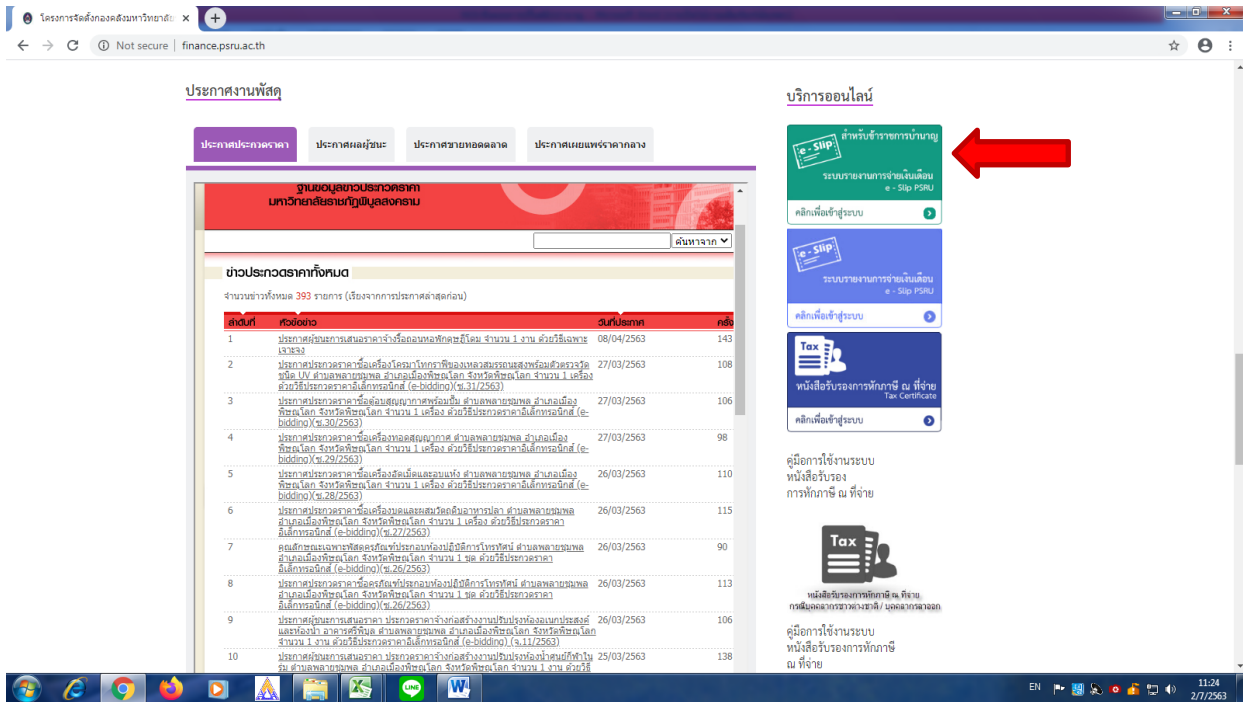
โครงการจัดตั้งกองคลังมหาวิทยาลัย ×

Not secure | finance.psru.ac.th

ประกาศงานพัสดุ

ประกาศประกวดราคา | ประกาศผลผู้ชนะ | ประกาศขายทอดตลาด | ประกาศเผยแพร่ราคากลาง

ฐานข้อมูลข่าวประกวดราคา
มหาวิทยาลัยราชภัฏพิบูลสงคราม

ค้นหาจาก

ข่าวประกวดราคาทั้งหมด

จำนวนข่าวทั้งหมด 393 รายการ (เรียงจากการประกาศล่าสุดก่อน)

| ลำดับที่ | หัวข้อข่าว | วันที่ประกาศ | ครั้ง |
|---|---|---|---|
| 1 | ประกาศผู้ชนะการเสนอราคาจ้างซื้อถอนหอพักคุชชี่โดม จำนวน 1 งาน ด้วยวิธีเฉพาะเจาะจง | 08/04/2563 | 143 |
| 2 | ประกาศประกวดราคาซื้อเครื่องโคมฟาโทกราฟิชองเหลวสมรรถนะสูงพร้อมตัวตรวจวัดชนิด UV ตำบลพลายชุมพล อำเภอเมืองพิษณุโลก จังหวัดพิษณุโลก จำนวน 1 เครื่อง ด้วยวิธีประกวดราคาอิเล็กทรอนิกส์ (e-bidding)(ซ.31/2563) | 27/03/2563 | 108 |
| 3 | ประกาศประกวดราคาซื้ออ้อมสุญญากาศพร้อมปั๊ม ตำบลพลายชุมพล อำเภอเมืองพิษณุโลก จังหวัดพิษณุโลก จำนวน 1 เครื่อง ด้วยวิธีประกวดราคาอิเล็กทรอนิกส์ (e-bidding)(ซ.30/2563) | 27/03/2563 | 106 |
| 4 | ประกาศประกวดราคาซื้อเครื่องทอดสุญญากาศ ตำบลพลายชุมพล อำเภอเมืองพิษณุโลก จังหวัดพิษณุโลก จำนวน 1 เครื่อง ด้วยวิธีประกวดราคาอิเล็กทรอนิกส์ (e-bidding)(ซ.29/2563) | 27/03/2563 | 98 |
| 5 | ประกาศประกวดราคาซื้อเครื่องอัดเม็ดและอบแห้ง ตำบลพลายชุมพล อำเภอเมืองพิษณุโลก จังหวัดพิษณุโลก จำนวน 1 เครื่อง ด้วยวิธีประกวดราคาอิเล็กทรอนิกส์ (e-bidding)(ซ.28/2563) | 26/03/2563 | 110 |
| 6 | ประกาศประกวดราคาซื้อเครื่องบดและผสมวัตถุดิบอาหารปลา ตำบลพลายชุมพล อำเภอเมืองพิษณุโลก จังหวัดพิษณุโลก จำนวน 1 เครื่อง ด้วยวิธีประกวดราคาอิเล็กทรอนิกส์ (e-bidding)(ซ.27/2563) | 26/03/2563 | 115 |
| 7 | คุณลักษณะเฉพาะพัสดุครุภัณฑ์ประกอบห้องปฏิบัติการโทรทัศน์ ตำบลพลายชุมพล อำเภอเมืองพิษณุโลก จังหวัดพิษณุโลก จำนวน 1 ชุด ด้วยวิธีประกวดราคาอิเล็กทรอนิกส์ (e-bidding)(ซ.26/2563) | 26/03/2563 | 90 |
| 8 | ประกาศประกวดราคาซื้อครุภัณฑ์ประกอบห้องปฏิบัติการโทรทัศน์ ตำบลพลายชุมพล อำเภอเมืองพิษณุโลก จังหวัดพิษณุโลก จำนวน 1 ชุด ด้วยวิธีประกวดราคาอิเล็กทรอนิกส์ (e-bidding)(ซ.26/2563) | 26/03/2563 | 113 |
| 9 | ประกาศผู้ชนะการเสนอราคา ประกวดราคาจ้างก่อสร้างงานปรับปรุงห้องอเนกประสงค์และห้องน้ำ อาคารศรีพิมล ตำบลพลายชุมพล อำเภอเมืองพิษณุโลก จังหวัดพิษณุโลก จำนวน 1 งาน ด้วยวิธีประกวดราคาอิเล็กทรอนิกส์ (e-bidding) (จ.11/2563) | 26/03/2563 | 106 |
| 10 | ประกาศผู้ชนะการเสนอราคา ประกวดราคาจ้างก่อสร้างงานปรับปรุงห้องน้ำศูนย์กีฬาในร่ม ตำบลพลายชุมพล อำเภอเมืองพิษณุโลก จังหวัดพิษณุโลก จำนวน 1 งาน ด้วยวิธี | 25/03/2563 | 138 |

บริการออนไลน์

e-Slip
สำหรับข้าราชการบำนาญ
ระบบรายงานการจ่ายเงินเดือน
e - Slip PSRU
คลิกเพื่อเข้าสู่ระบบ

e-Slip
ระบบรายงานการจ่ายเงินเดือน
e - Slip PSRU
คลิกเพื่อเข้าสู่ระบบ

Tax
หนังสือรับรองการหักภาษี ณ ที่จ่าย
Tax Certificate
คลิกเพื่อเข้าสู่ระบบ

คู่มือการใช้งานระบบ
หนังสือรับรอง
การหักภาษี ณ ที่จ่าย

Tax
หนังสือรับรองการหักภาษี ณ ที่จ่าย
กรณีบุคลากรขาดความต่อ / บุคลากรลาออก

คู่มือการใช้งานระบบ
หนังสือรับรองการหักภาษี
ณ ที่จ่าย

EN 11:24 2/7/2563